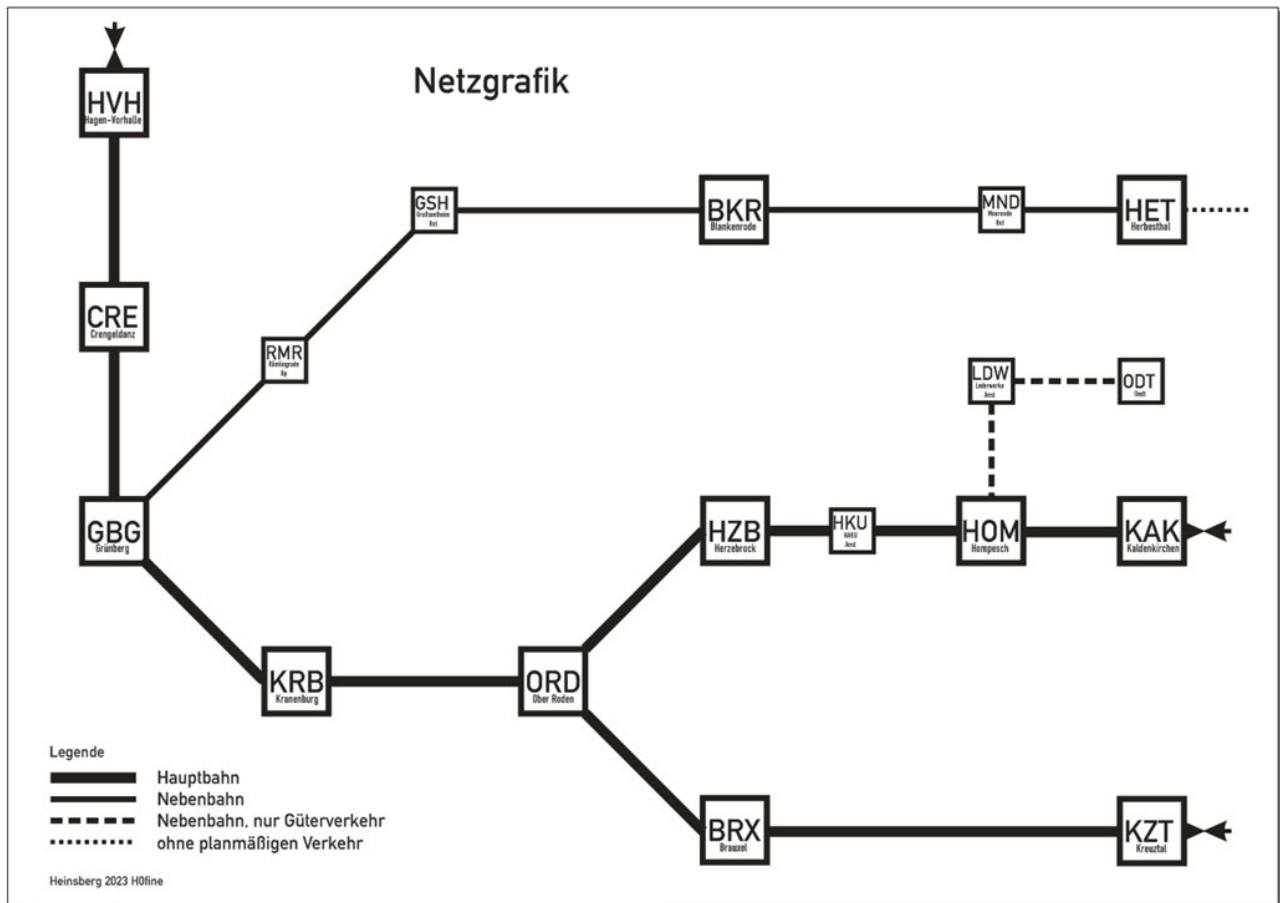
Netzgrafik

HVH
Hagen-Vorhalle

CRE
Crengeldanz

GBG
Grünberg

RMR
Rümlingrode
Hp

GSH
Großseelheim
Bst

BKR
Blankenrode

MND
Mesrende
Bst

HET
Herbesthal

LDW
Lederwerke
Anst

ODT
Ondt

HZB
Herzebrock

HKU
HAKO
Anst

HOM
Hompesch

KAK
Kaldenkirchen

KRB
Kranenburg

ORD
Ober Roden

BRX
Brauxel

KZT
Kreuztal

Legende
Hauptbahn
Nebenbahn
Nebenbahn, nur Güterverkehr
ohne planmäßigen Verkehr

Heinsberg 2023 H0fine